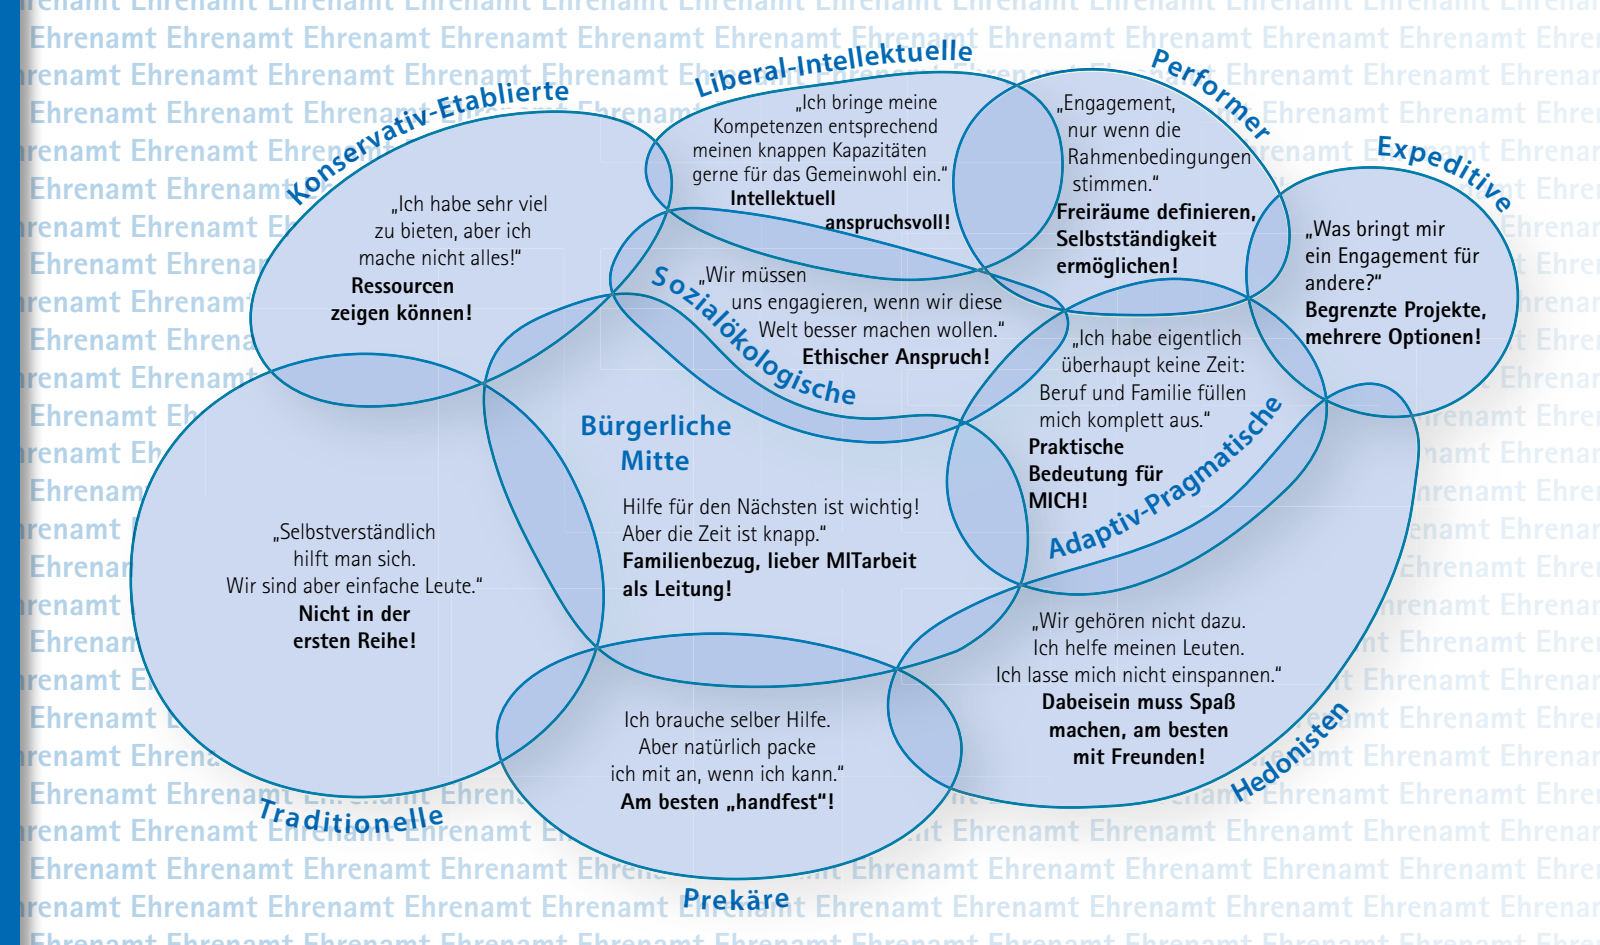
Konservativ-Etablierte

„Ich habe sehr viel zu bieten, aber ich mache nicht alles!"
**Ressourcen zeigen können!**

Liberal-Intellektuelle

„Ich bringe meine Kompetenzen entsprechend meinen knappen Kapazitäten gerne für das Gemeinwohl ein."
**Intellektuell anspruchsvoll!**

Performer

„Engagement, nur wenn die Rahmenbedingungen stimmen."
**Freiräume definieren, Selbstständigkeit ermöglichen!**

Expeditive

„Was bringt mir ein Engagement für andere?"
**Begrenzte Projekte, mehrere Optionen!**

Sozialökologische

„Wir müssen uns engagieren, wenn wir diese Welt besser machen wollen."
**Ethischer Anspruch!**

„Ich habe eigentlich überhaupt keine Zeit: Beruf und Familie füllen mich komplett aus."
**Praktische Bedeutung für MICH!**

Adaptiv-Pragmatische

Bürgerliche Mitte

Hilfe für den Nächsten ist wichtig! Aber die Zeit ist knapp."
**Familienbezug, lieber MITarbeit als Leitung!**

„Selbstverständlich hilft man sich. Wir sind aber einfache Leute."
**Nicht in der ersten Reihe!**

Traditionelle

Ich brauche selber Hilfe. Aber natürlich packe ich mit an, wenn ich kann."
**Am besten „handfest"!**

Prekäre

„Wir gehören nicht dazu. Ich helfe meinen Leuten. Ich lasse mich nicht einspannen."
**Dabeisein muss Spaß machen, am besten mit Freunden!**

Hedonisten

Ehrenamt Ehrenamt Ehrenamt Ehrenamt Ehrenamt Ehrenamt Ehrenamt Ehrenamt Ehrenamt Ehrenamt Ehrenamt